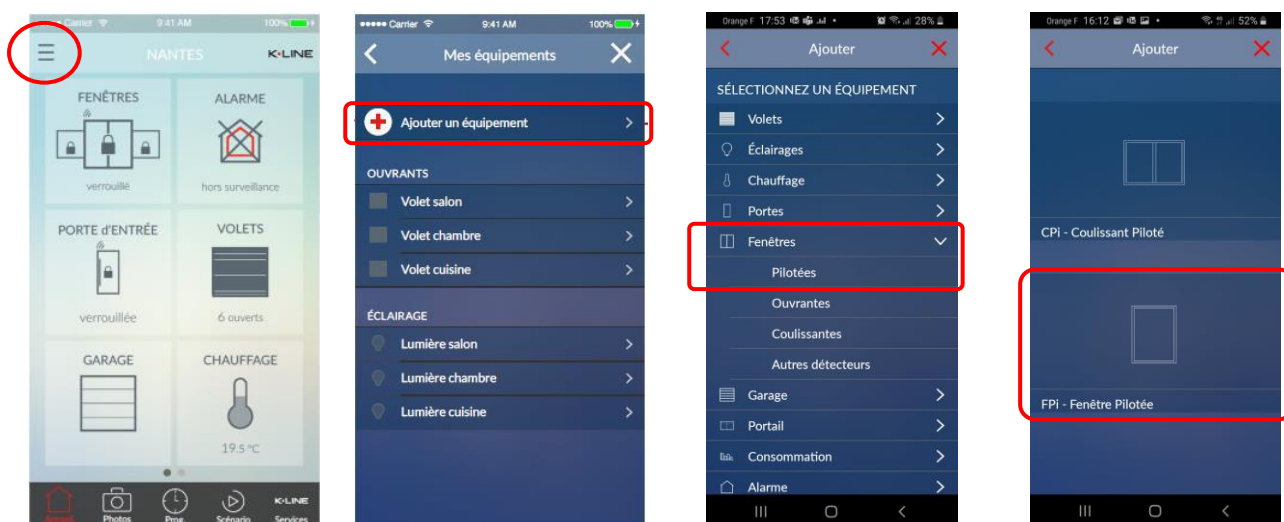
Carrier 9:41 AM 100%

NANTES K·LINE

FENÊTRES
verrouillé

ALARME
hors surveillance

PORTE d'ENTRÉE
verrouillée

VOLETS
6 ouverts

GARAGE

CHAUFFAGE
19.5 °C

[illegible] Photos Prog. Scénario K·LINE Services

Carrier 9:41 AM 100%

Mes équipements

Ajouter un équipement

OUVRANTS
Volet salon
Volet chambre
Volet cuisine

ÉCLAIRAGE
Lumière salon
Lumière chambre
Lumière cuisine

Orange F 17:53 28%

Ajouter

SÉLECTIONNEZ UN ÉQUIPEMENT
Volets
Éclairages
Chauffage
Portes
Fenêtres
Pilotées
Ouvrantes
Coulissantes
Autres détecteurs
Garage
Portail
Consommation
Alarme

Orange F 16:12 52%

Ajouter

CPi - Coulissant Piloté

FPi - Fenêtre Pilotée